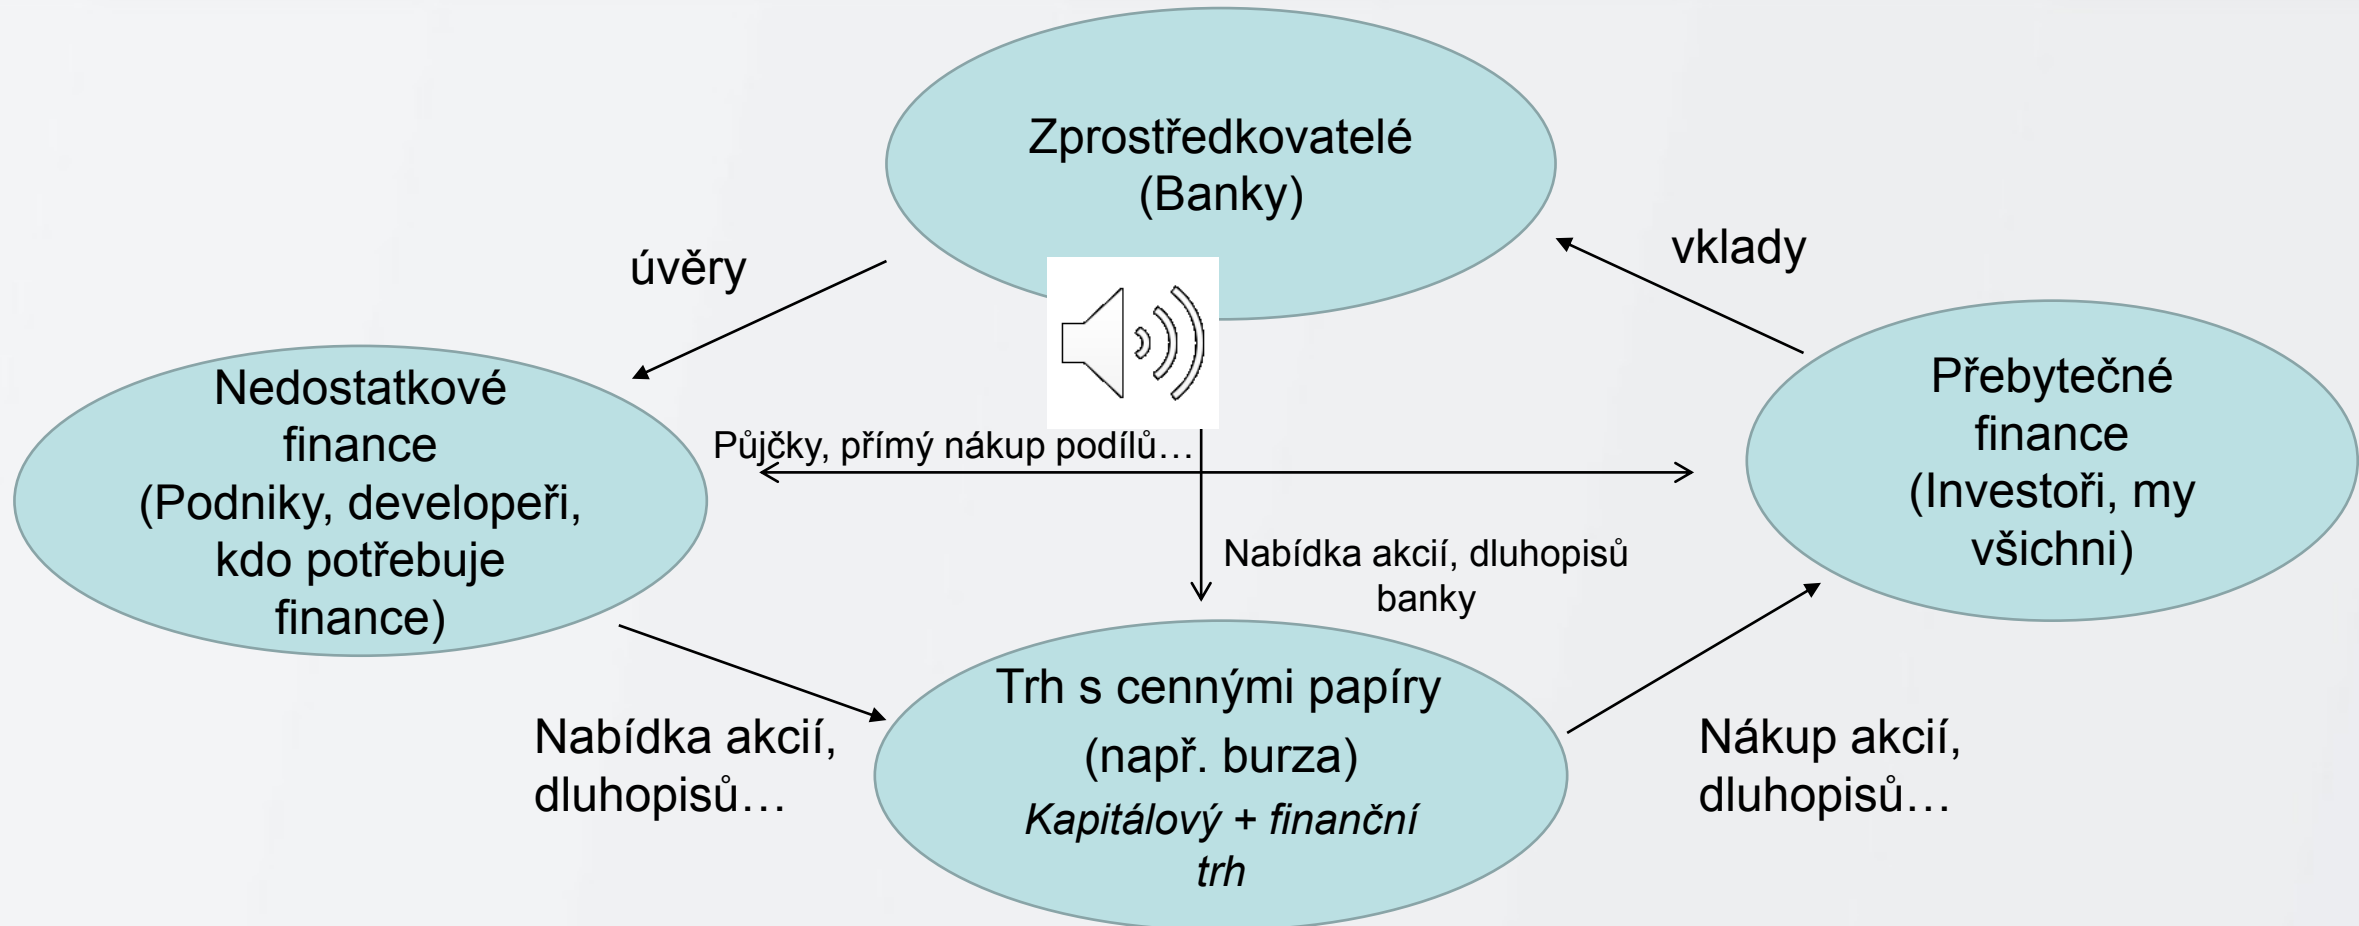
Zprostředkovatelé (Banky)

úvěry

vklady

Nedostatkové finance (Podniky, developeři, kdo potřebuje finance)

Půjčky, přímý nákup podílů…

Přebytečné finance (Investoři, my všichni)

Nabídka akcií, dluhopisů banky

Nabídka akcií, dluhopisů…

Trh s cennými papíry (např. burza) *Kapitálový + finanční trh*

Nákup akcií, dluhopisů…